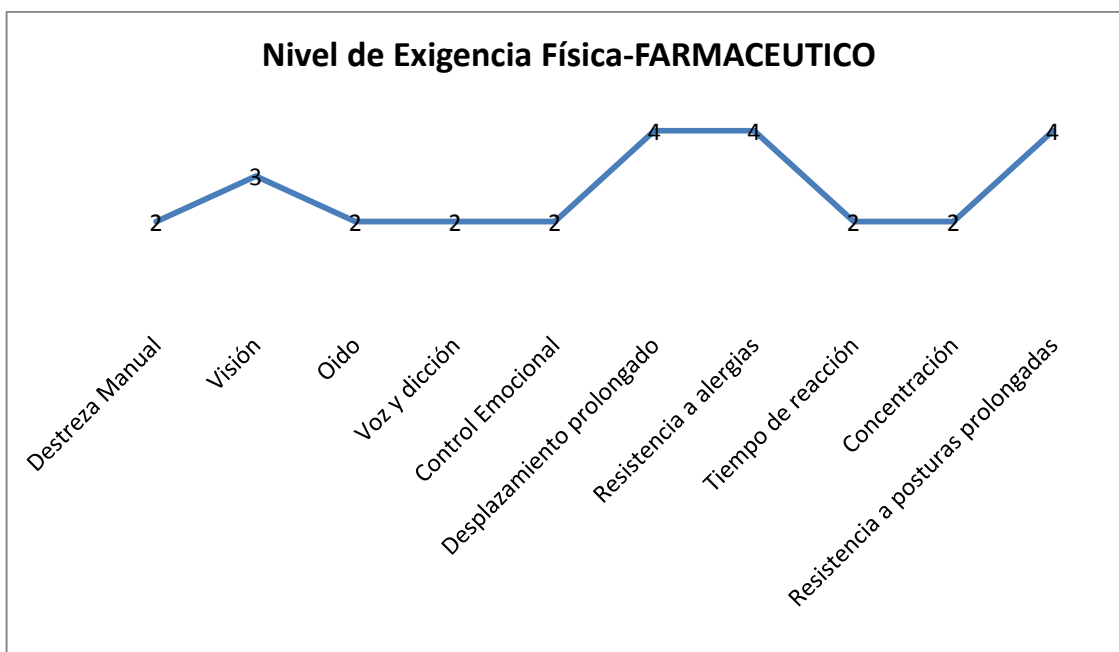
Nivel de Exigencia Física-FARMACEUTICO

2
3
2
2
2
4
4
2
2
4

Destreza Manual
Visión
Oido
Voz y dicción
Control Emocional
Desplazamiento prolongado
Resistencia a alergias
Tiempo de reacción
Concentración
Resistencia a posturas prolongadas